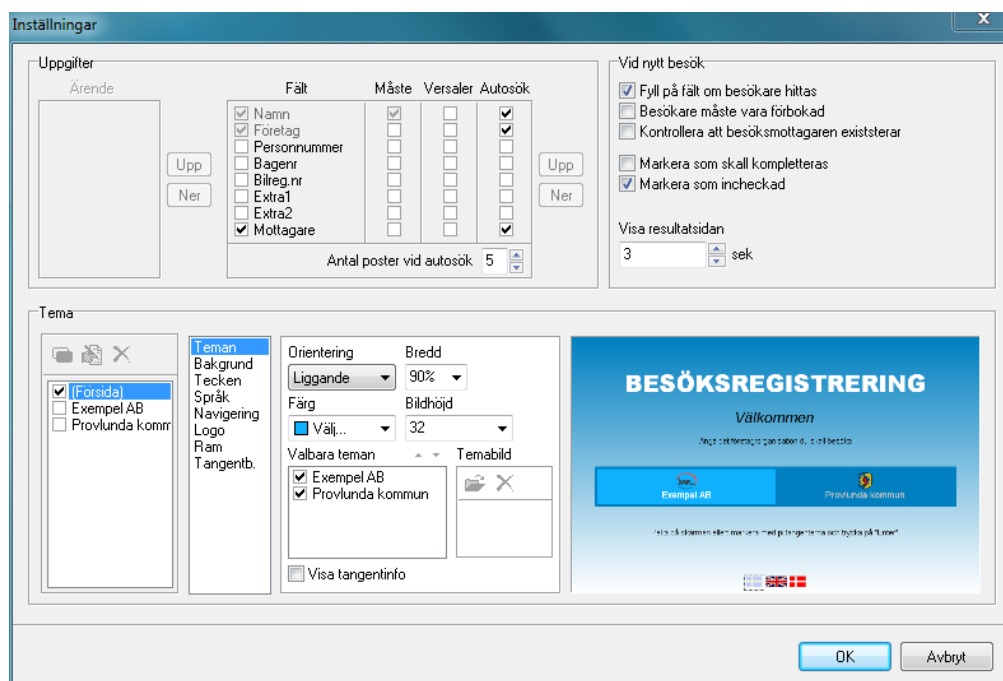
Inställningar

Uppgifter

Ärende

Fält | Måste | Versaler | Autosök

Namn
Företag
Personnummer
Bagenr
Bilreg.nr
Extra1
Extra2
Mottagare

Upp
Ner

Upp
Ner

Antal poster vid autosök 5

Vid nytt besök

Fyll på fält om besökare hittas
Besökare måste vara förbokad
Kontrollera att besöksmottagaren existerar

Markera som skall kompletteras
Markera som incheckad

Visa resultatsidan
3 sek

Tema

(Försida)
Exempel AB
Provlunda komm

Teman
Bakgrund
Tecken
Språk
Navigering
Logo
Ram
Tangentb.

Orientering
Liggande

Bredd
90%

Färg
Välj...

Bildhöjd
32

Valbara teman
Exempel AB
Provlunda kommun

Temabild

Visa tangentinfo

BESÖKSREGISTRERING

Välkommen

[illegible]

Exempel AB

Provlunda kommun

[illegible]

OK
Avbryt